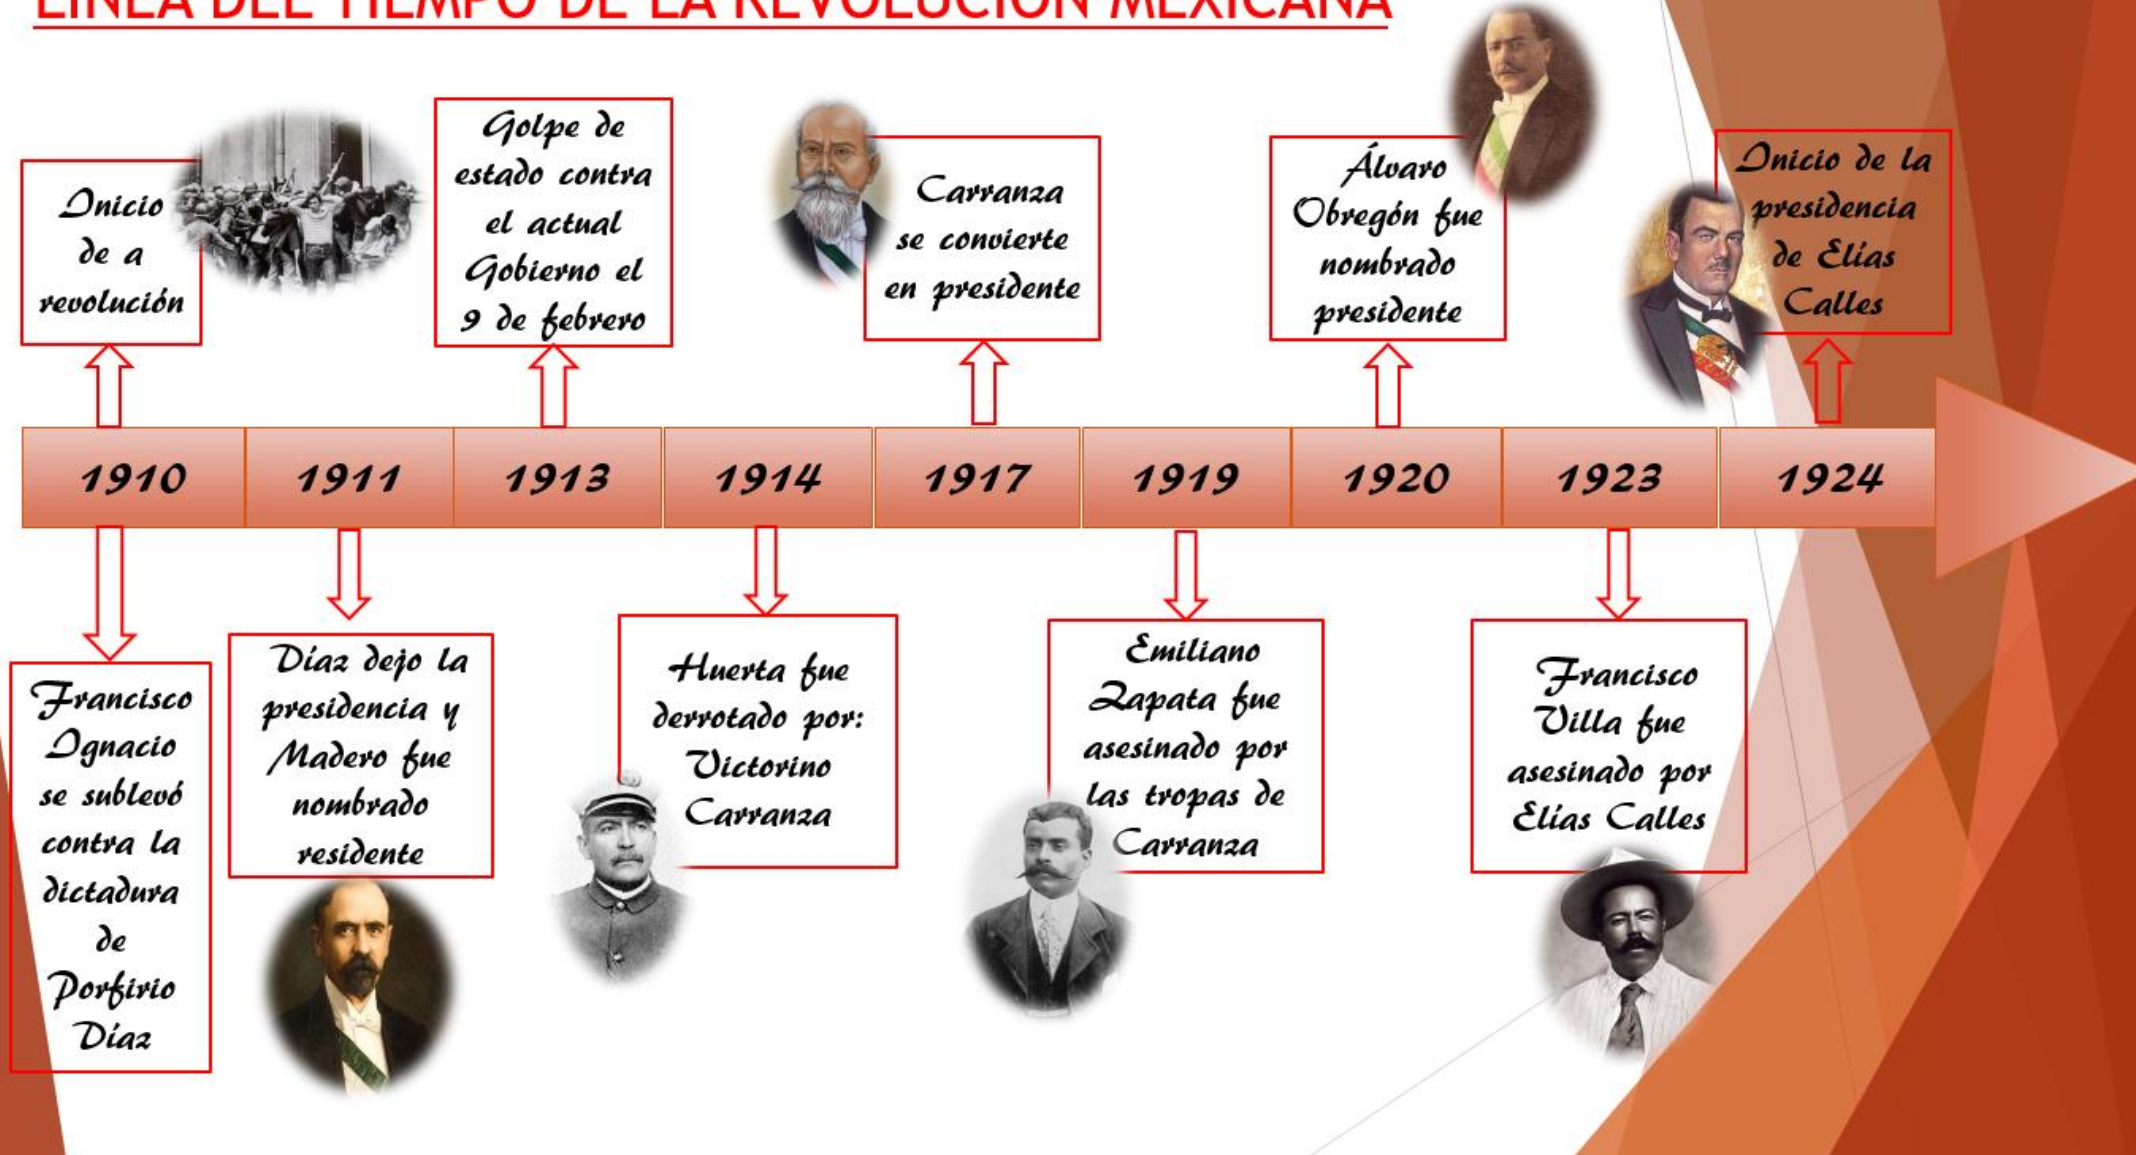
LINEA DEL TIEMPO DE LA REVOLUCION MEXICANA

Inicio de a revolución

Golpe de estado contra el actual Gobierno el 9 de febrero

Carranza se convierte en presidente

Álvaro Obregón fue nombrado presidente

Inicio de la presidencia de Elías Calles

1910
1911
1913
1914
1917
1919
1920
1923
1924

Francisco Ignacio se sublevó contra la dictadura de Porfirio Díaz

Díaz dejo la presidencia y Madero fue nombrado residente

Huerta fue derrotado por: Victorino Carranza

Emiliano Zapata fue asesinado por las tropas de Carranza

Francisco Villa fue asesinado por Elías Calles